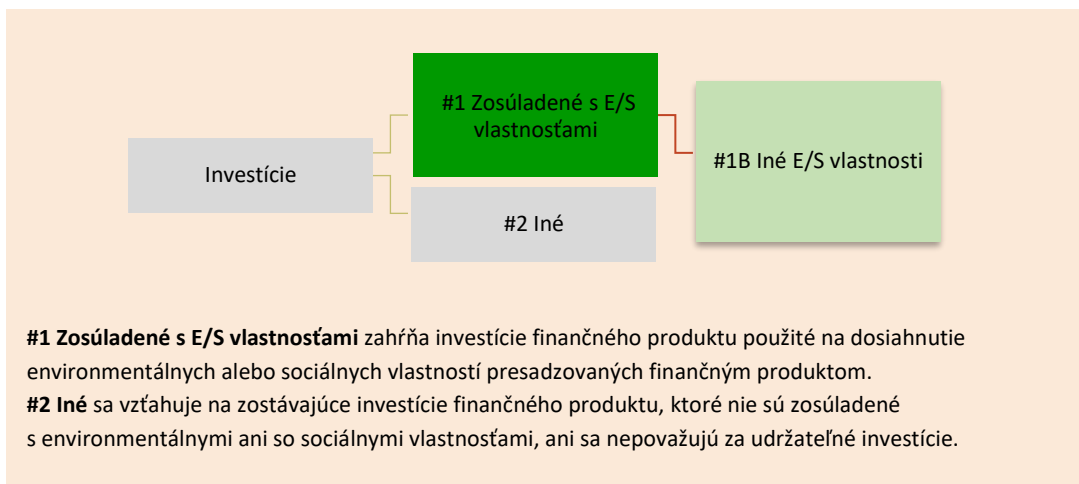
Investície

#1 Zosúladené s E/S vlastnosťami

#1B Iné E/S vlastnosti

#2 Iné

**#1 Zosúladené s E/S vlastnosťami** zahŕňa investície finančného produktu použité na dosiahnutie environmentálnych alebo sociálnych vlastností presadzovaných finančným produktom.
**#2 Iné** sa vzťahuje na zostávajúce investície finančného produktu, ktoré nie sú zosúladené s environmentálnymi ani so sociálnymi vlastnosťami, ani sa nepovažujú za udržateľné investície.